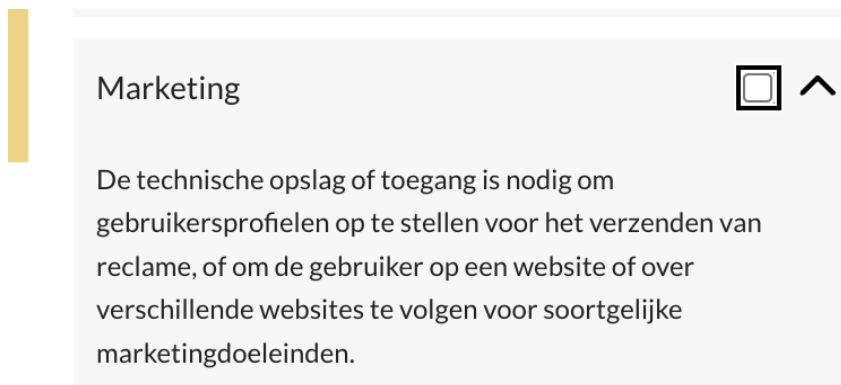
Marketing

De technische opslag of toegang is nodig om gebruikersprofielen op te stellen voor het verzenden van reclame, of om de gebruiker op een website of over verschillende websites te volgen voor soortgelijke marketingdoeleinden.